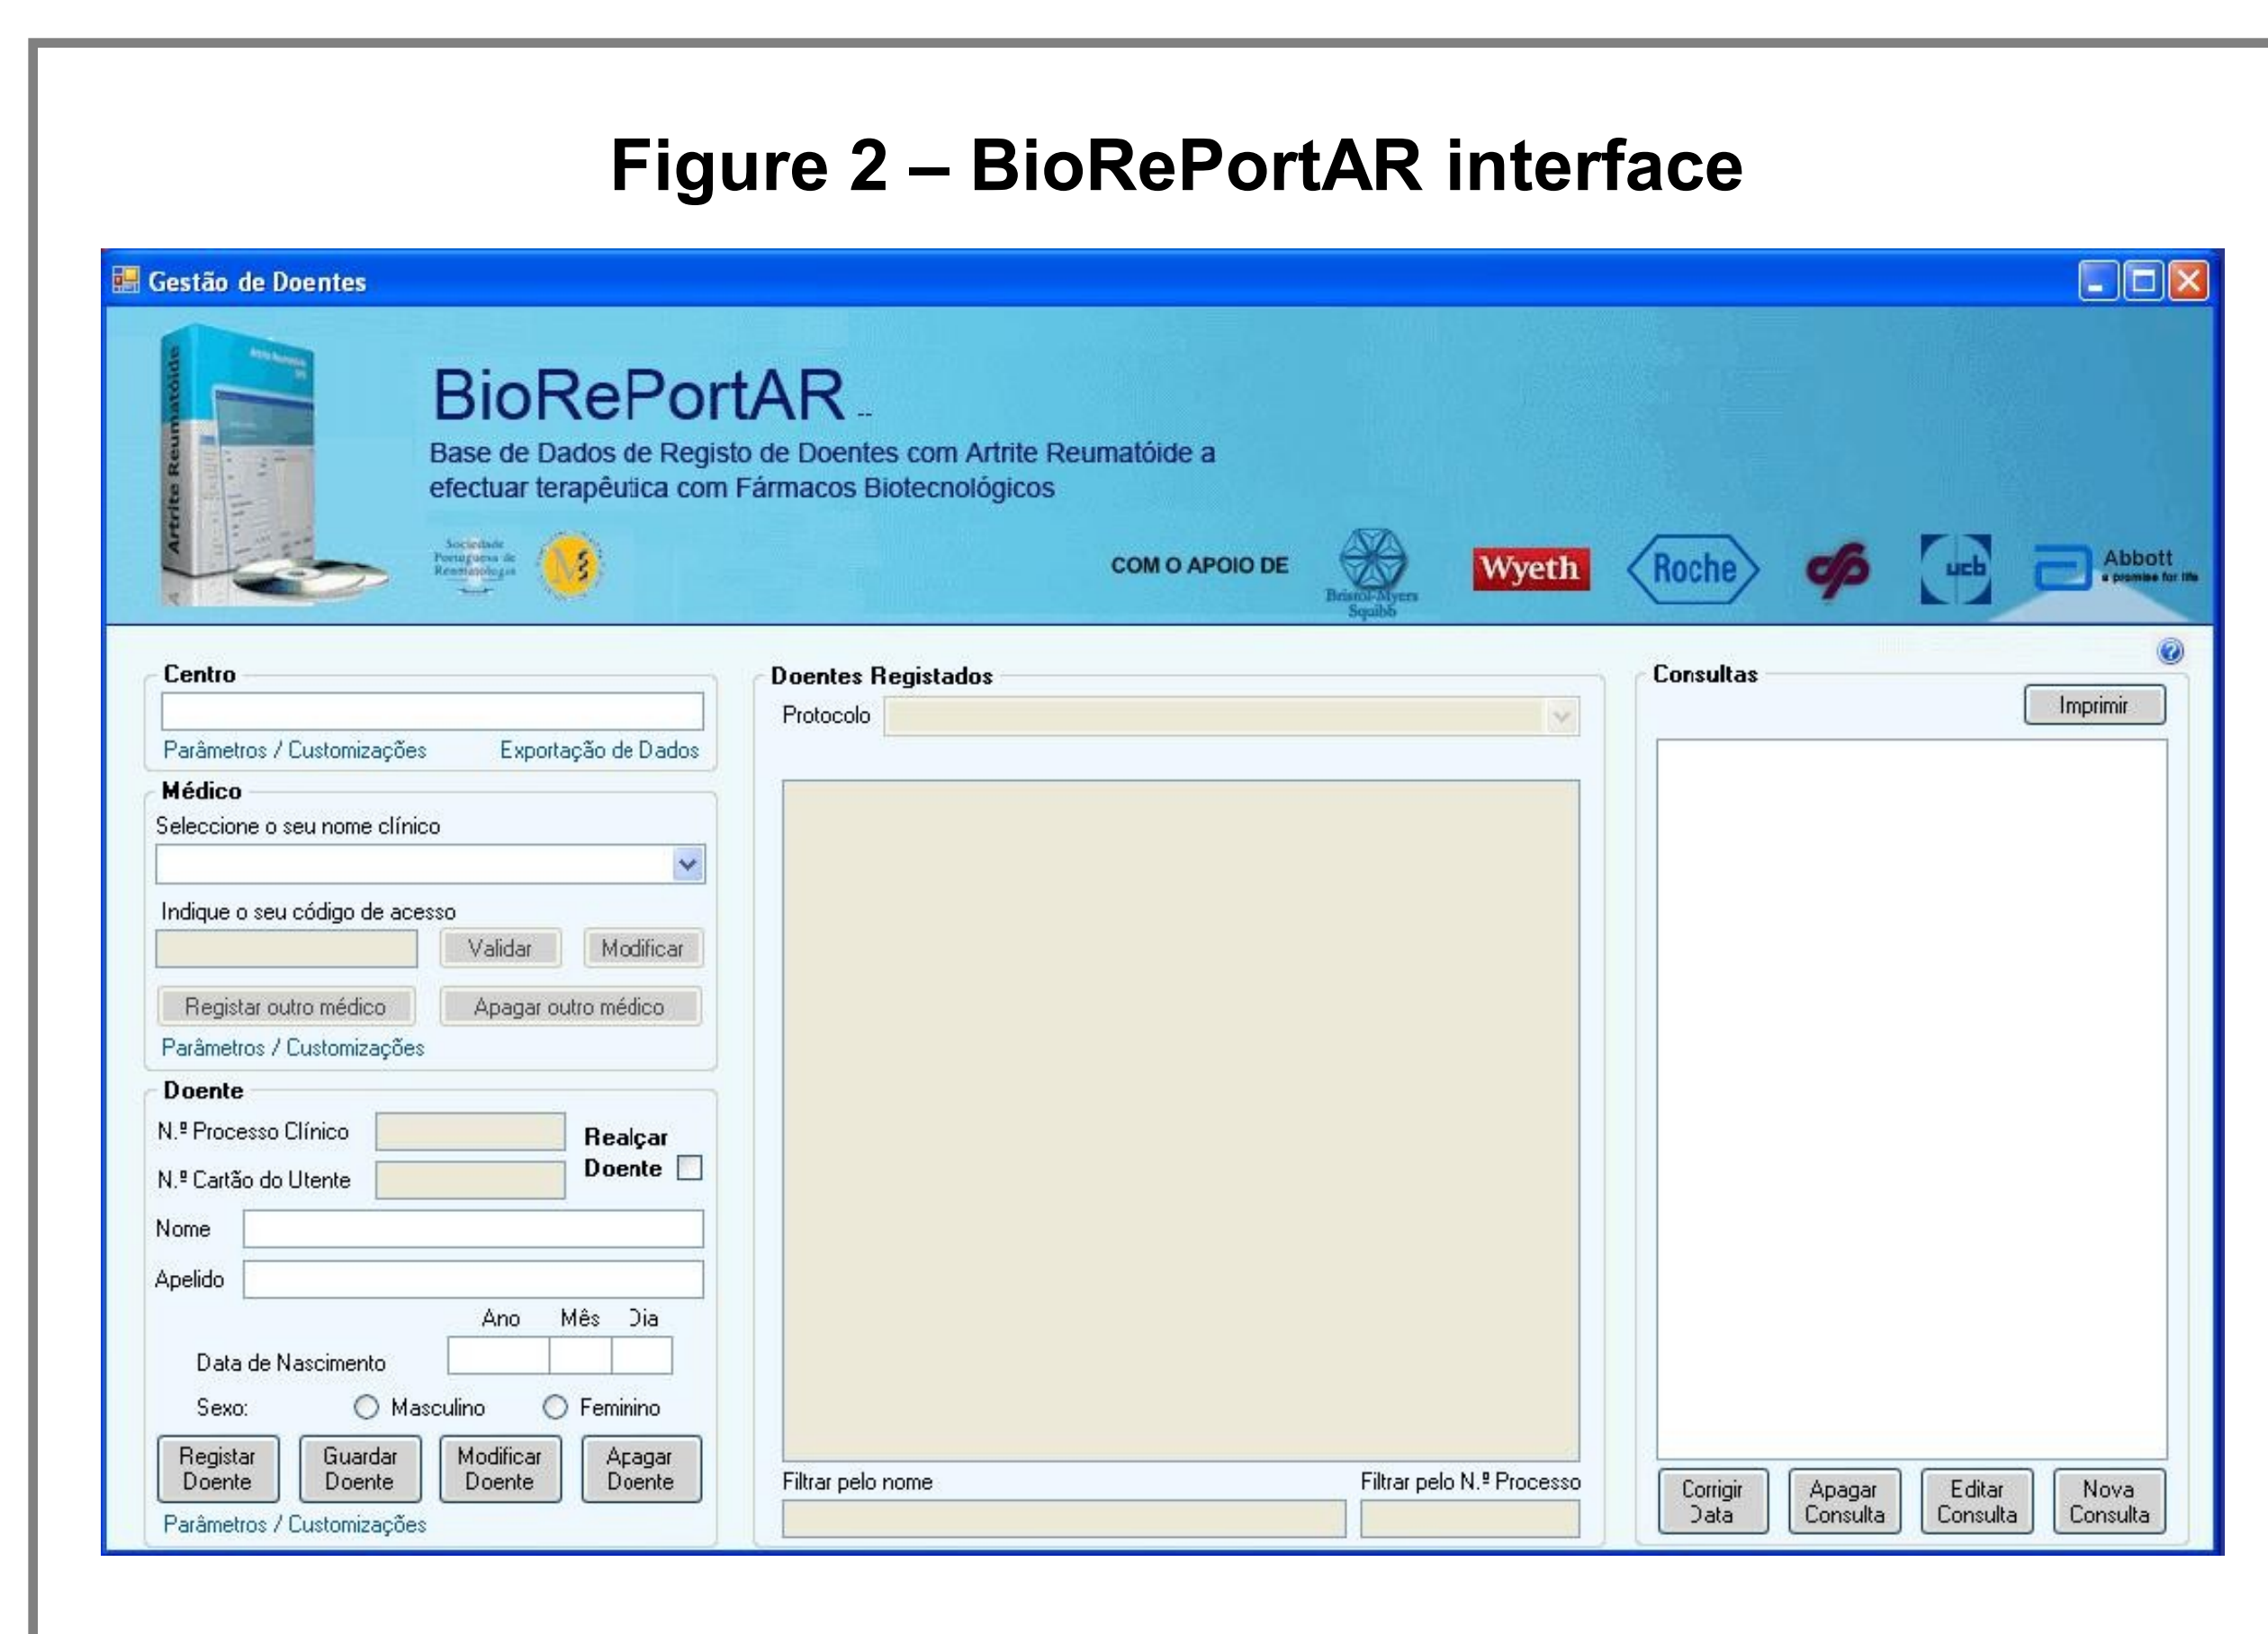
Figure 2 – BioRePortAR interface

Gestão de Doentes

Artrite Reumatóide

BioRePortAR

Base de Dados de Registo de Doentes com Artrite Reumatóide a efectuar terapêutica com Fármacos Biotecnológicos

Sociedade Portuguesa de Reumatologia

COM O APOIO DE

Bristol-Myers Squibb

Wyeth

Roche

ucb

Abbott
a promise for life

Centro

Parâmetros / Customizações

Exportação de Dados

Médico

Seleccione o seu nome clínico

Indique o seu código de acesso

Validar

Modificar

Registar outro médico

Apagar outro médico

Parâmetros / Customizações

Doente

N.º Processo Clínico

Realçar Doente

N.º Cartão do Utente

Nome

Apelido

Ano Mês Dia

Data de Nascimento

Sexo: Masculino Feminino

Registar Doente

Guardar Doente

Modificar Doente

Apagar Doente

Parâmetros / Customizações

Doentes Registados

Protocolo

Filtrar pelo nome

Filtrar pelo N.º Processo

Consultas

Imprimir

Corrigir Data

Apagar Consulta

Editar Consulta

Nova Consulta